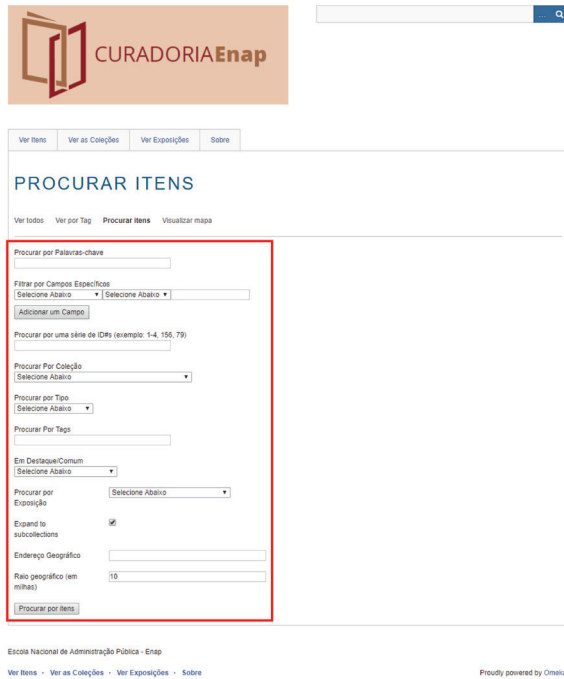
CURADORIAEnap

...

Ver Itens | Ver as Coleções | Ver Exposições | Sobre

PROCURAR ITENS

Ver todos   Ver por Tag   Procurar itens   Visualizar mapa

Procurar por Palavras-chave

Filtrar por Campos Específicos
Selecione Abaixo ▾  Selecione Abaixo ▾

Adicionar um Campo

Procurar por uma série de ID#s (exemplo: 1-4, 156, 79)

Procurar Por Coleção
Selecione Abaixo ▾

Procurar por Tipo
Selecione Abaixo ▾

Procurar Por Tags

Em Destaque/Comum
Selecione Abaixo ▾

Procurar por Exposição   Selecione Abaixo ▾

Expand to subcollections

Endereço Geográfico

Raio geográfico (em milhas)   10

Procurar por itens

Escola Nacional de Administração Pública - Enap

Ver Itens · Ver as Coleções · Ver Exposições · Sobre

Proudly powered by Omek